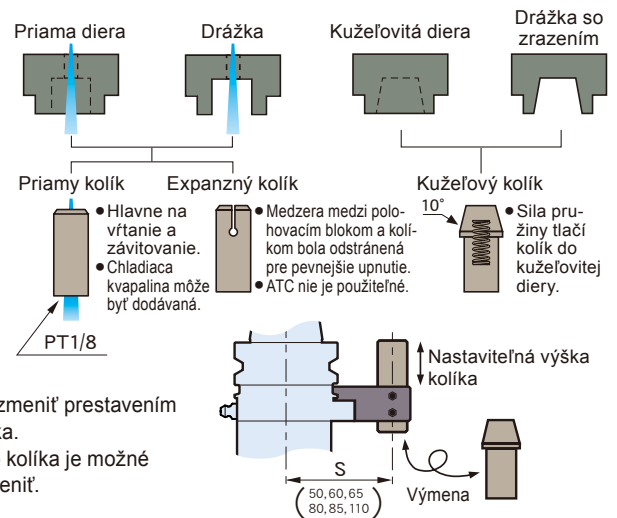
Priama diera

Drážka

Kužeľovitá diera

Drážka so zrazením

Priamy kolík

Expanzný kolík

Kužeľový kolík

●Hlavne na vŕtanie a závitovanie.
●Chladiaca kvapalina môže byť dodávaná.

●Medzera medzi polohovacím blokom a kolíkom bola odstránená pre pevnejšie upnutie.
●ATC nie je použiteľné.

10˚

●Sila pružiny tlačí kolík do kužeľovitej diery.

PT1/8

Nastaviteľná výška kolíka

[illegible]zmeniť prestavením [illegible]ka.

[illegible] kolíka je možné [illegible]eniť.

S

$\left(\begin{matrix}50, 60, 65\\80, 85, 110\end{matrix}\right)$

Výmena